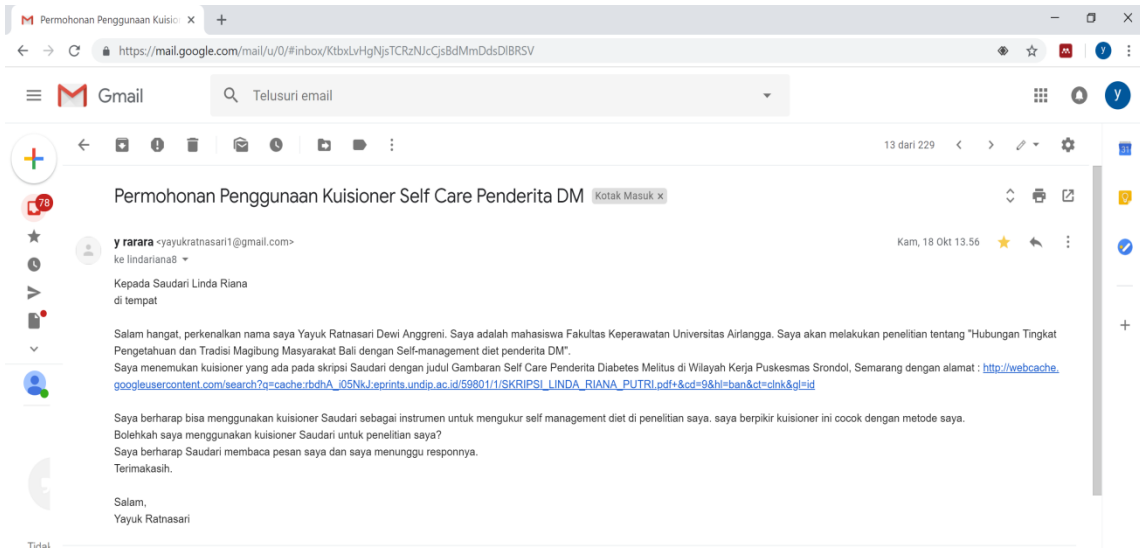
Permohonan Penggunaan Kuisio ×

https://mail.google.com/mail/u/0/#inbox/KtbxLvHgNjsTCRzNJcCjsBdMmDdsDlBRSV

Gmail

Telusuri email

13 dari 229

Permohonan Penggunaan Kuisioner Self Care Penderita DM Kotak Masuk ×

78

y rarara <yayukratnasari1@gmail.com>
ke lindariana8

Kam, 18 Okt 13.56

Kepada Saudari Linda Riana
di tempat

Salam hangat, perkenalkan nama saya Yayuk Ratnasari Dewi Anggreni. Saya adalah mahasiswa Fakultas Keperawatan Universitas Airlangga. Saya akan melakukan penelitian tentang "Hubungan Tingkat Pengetahuan dan Tradisi Magibung Masyarakat Bali dengan Self-management diet penderita DM".
Saya menemukan kuisioner yang ada pada skripsi Saudari dengan judul Gambaran Self Care Penderita Diabetes Melitus di Wilayah Kerja Puskesmas Srondol, Semarang dengan alamat : http://webcache.googleusercontent.com/search?q=cache:rbdhA_i05NkJ:eprints.undip.ac.id/59801/1/SKRIPSI_LINDA_RIANA_PUTRI.pdf+&cd=9&hl=ban&ct=clnk&gl=id

Saya berharap bisa menggunakan kuisioner Saudari sebagai instrumen untuk mengukur self management diet di penelitian saya. saya berpikir kuisioner ini cocok dengan metode saya.
Bolehkah saya menggunakan kuisioner Saudari untuk penelitian saya?
Saya berharap Saudari membaca pesan saya dan saya menunggu responnya.
Terimakasih.

Salam,
Yayuk Ratnasari

Tidal